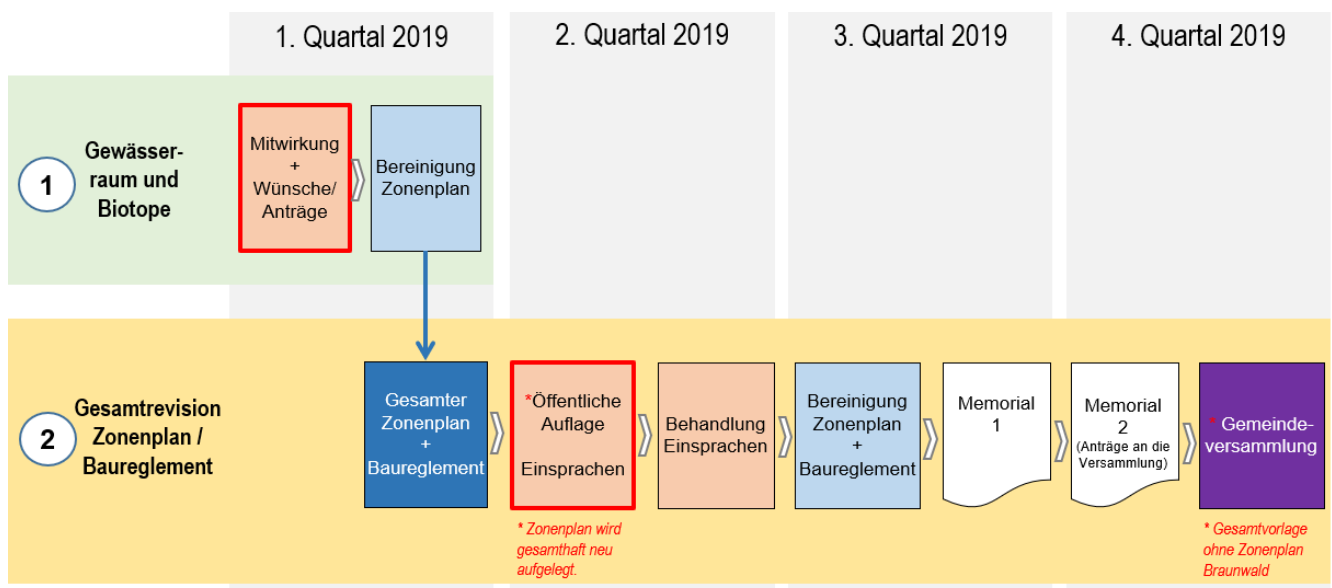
1. Quartal 2019

2. Quartal 2019

3. Quartal 2019

4. Quartal 2019

1 Gewässerraum und Biotope

Mitwirkung + Wünsche/ Anträge

Bereinigung Zonenplan

2 Gesamtrevision Zonenplan / Baureglement

Gesamter Zonenplan + Baureglement

*Öffentliche Auflage Einsprachen

* Zonenplan wird gesamthaft neu aufgelegt.

Behandlung Einsprachen

Bereinigung Zonenplan + Baureglement

Memorial 1

Memorial 2 (Anträge an die Versammlung)

* Gemeindeversammlung

* Gesamtvorlage ohne Zonenplan Braunwald